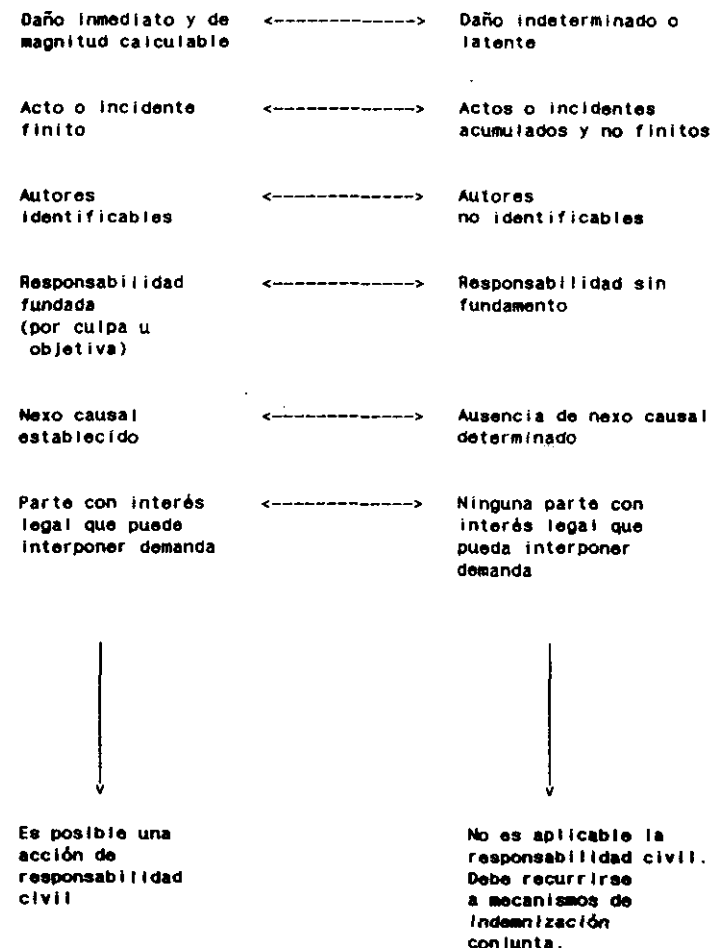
Daño inmediato y de magnitud calculable <------------> Daño indeterminado o latente

Acto o incidente finito <------------> Actos o incidentes acumulados y no finitos

Autores identificables <------------> Autores no identificables

Responsabilidad fundada (por culpa u objetiva) <------------> Responsabilidad sin fundamento

Nexo causal establecido <------------> Ausencia de nexo causal determinado

Parte con interés legal que puede interponer demanda <------------> Ninguna parte con interés legal que pueda interponer demanda

v

v

Es posible una acción de responsabilidad civil

No es aplicable la responsabilidad civil. Debe recurrirse a mecanismos de indemnización conjunta.